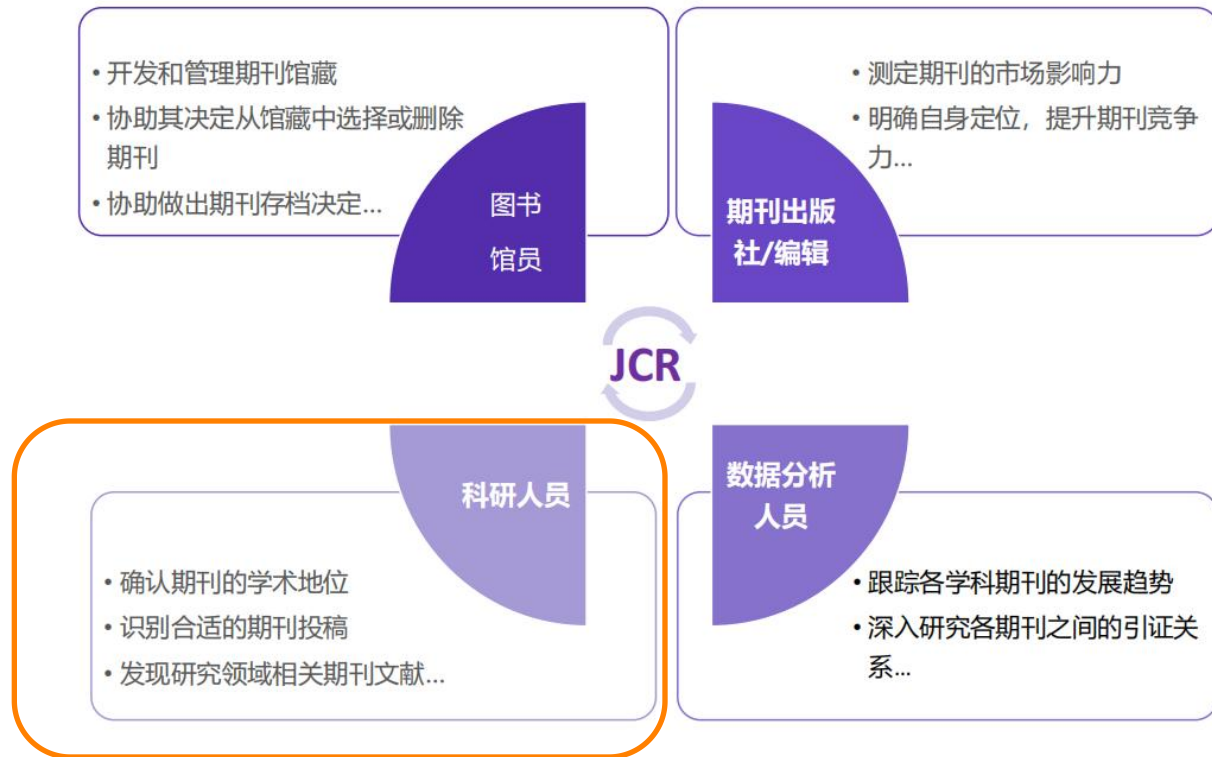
• 开发和管理期刊馆藏
• 协助其决定从馆藏中选择或删除期刊
• 协助做出期刊存档决定...

图书馆员

• 测定期刊的市场影响力
• 明确自身定位，提升期刊竞争力...

期刊出版社/编辑

JCR

科研人员

• 确认期刊的学术地位
• 识别合适的期刊投稿
• 发现研究领域相关期刊文献...

数据分析人员

• 跟踪各学科期刊的发展趋势
• 深入研究各期刊之间的引证关系...